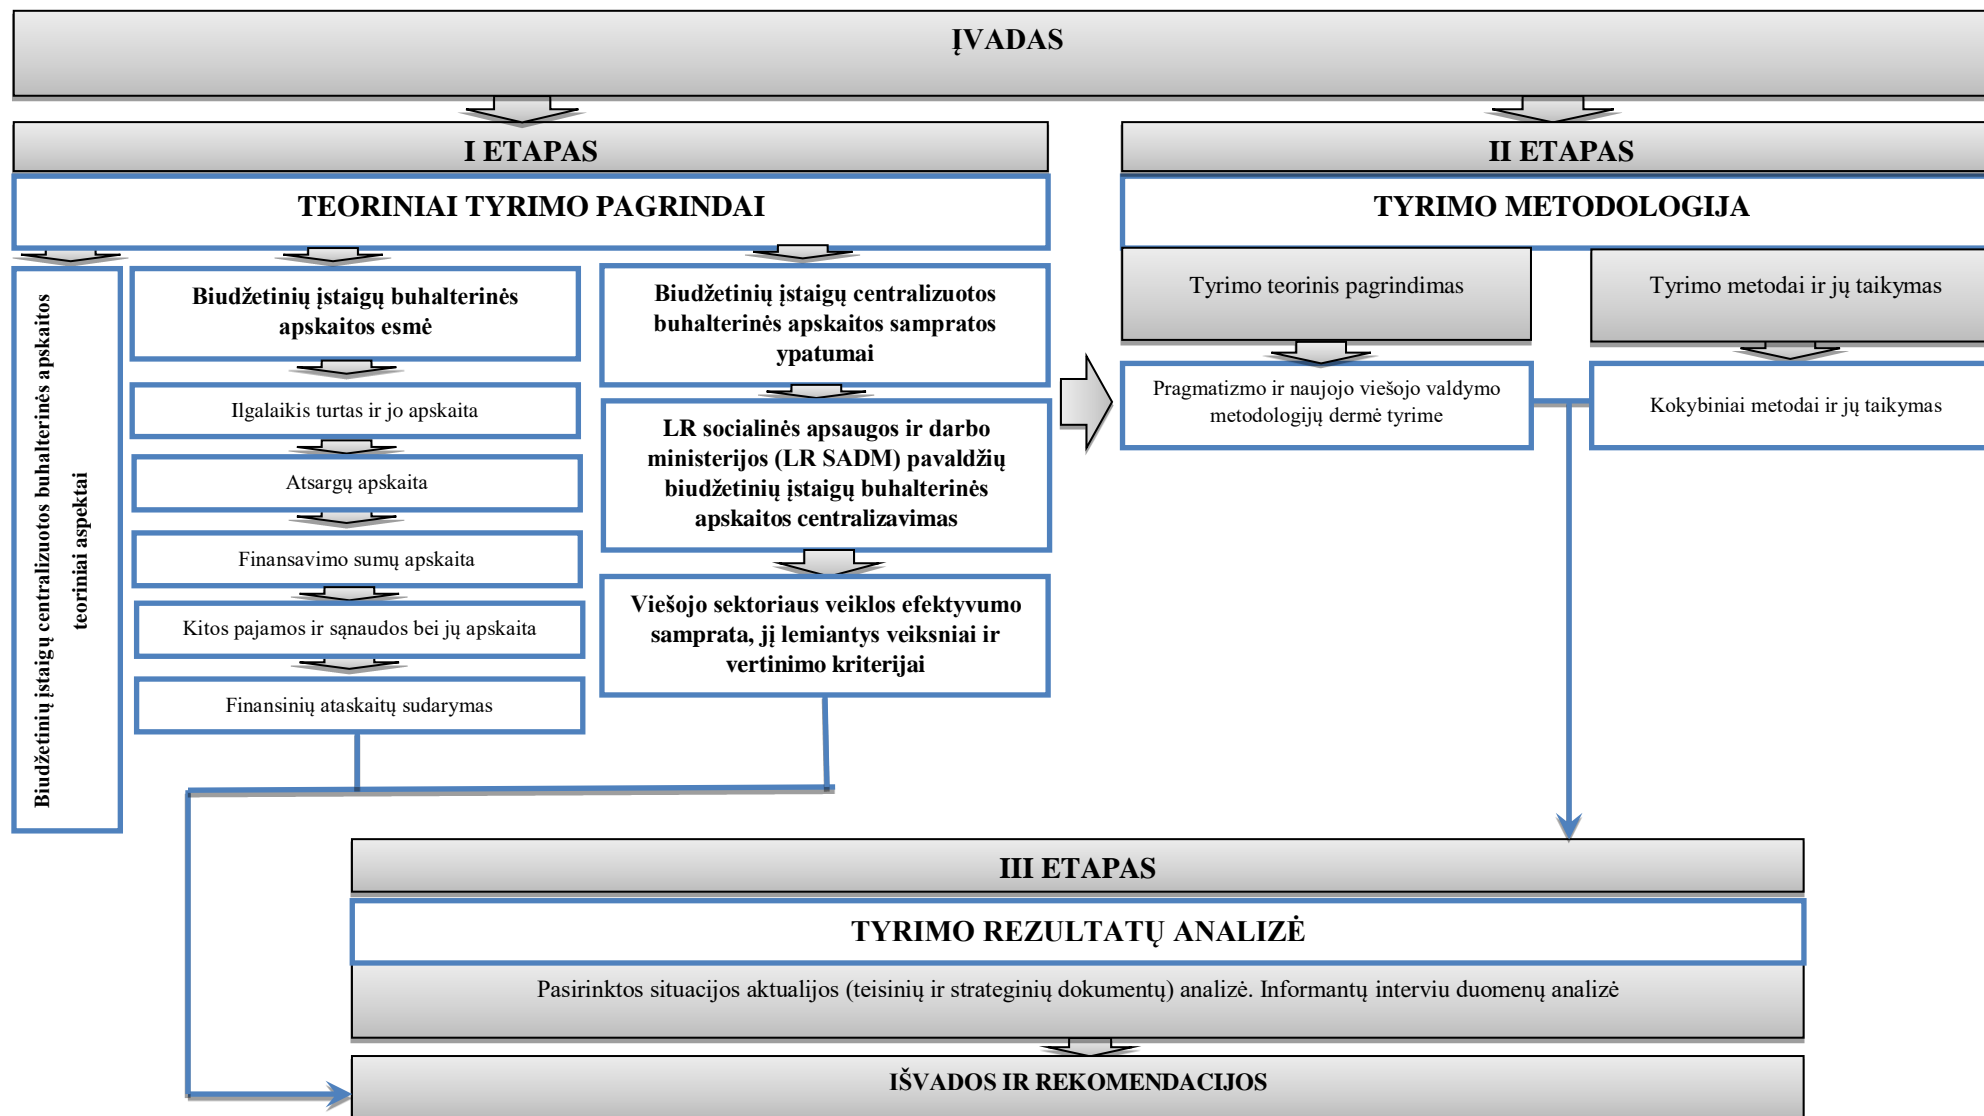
ĮVADAS

I ETAPAS

TEORINIAI TYRIMO PAGRINDAI

Biudžetinių įstaigų centralizuotos buhalterinės apskaitos teoriniai aspektai

Biudžetinių įstaigų buhalterinės apskaitos esmė

Ilgalaikis turtas ir jo apskaita

Atsargų apskaita

Finansavimo sumų apskaita

Kitos pajamos ir sąnaudos bei jų apskaita

Finansinių ataskaitų sudarymas

Biudžetinių įstaigų centralizuotos buhalterinės apskaitos sampratos ypatumai

LR socialinės apsaugos ir darbo ministerijos (LR SADM) pavaldžių biudžetinių įstaigų buhalterinės apskaitos centralizavimas

Viešojo sektoriaus veiklos efektyvumo samprata, jį lemiantys veiksniai ir vertinimo kriterijai

II ETAPAS

TYRIMO METODOLOGIJA

Tyrimo teorinis pagrindimas

Tyrimo metodai ir jų taikymas

Pragmatizmo ir naujojo viešojo valdymo metodologijų dermė tyrime

Kokybiniai metodai ir jų taikymas

III ETAPAS

TYRIMO REZULTATŲ ANALIZĖ

Pasirinktos situacijos aktualijos (teisinių ir strateginių dokumentų) analizė. Informantų interviu duomenų analizė

IŠVADOS IR REKOMENDACIJOS